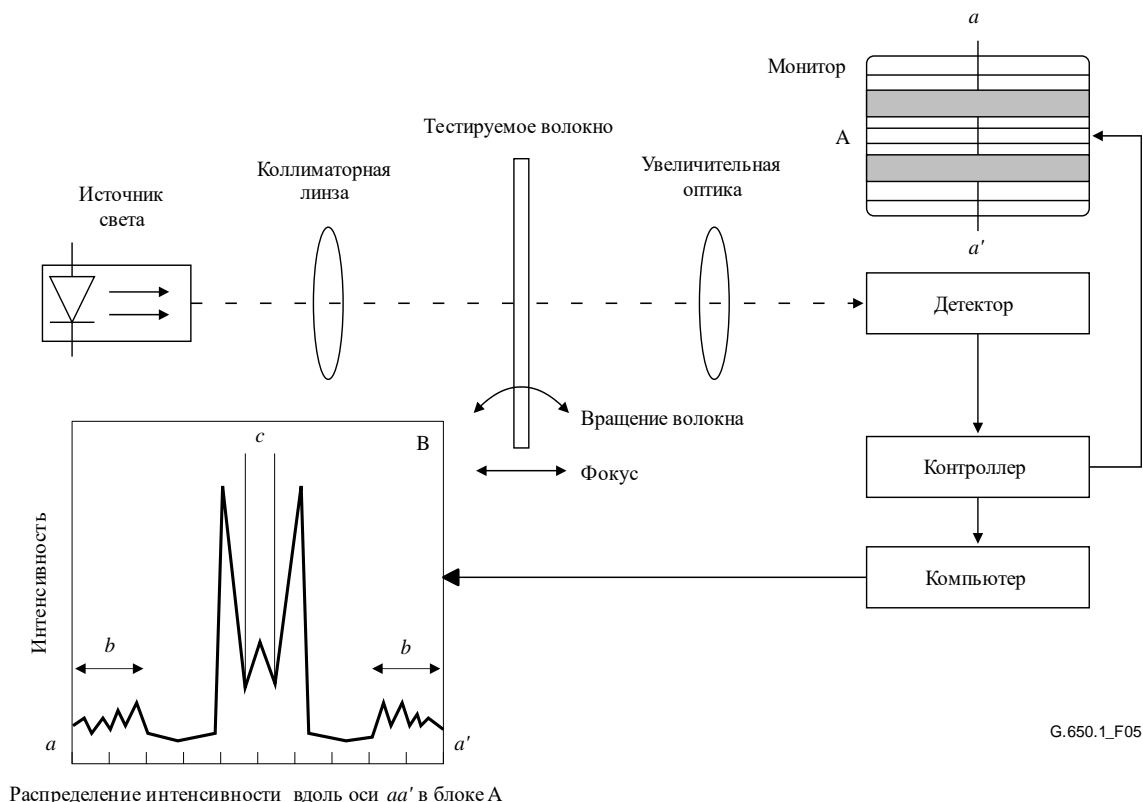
a

Монитор

Тестируемое волокно

A

Источник света

Коллиматорная линза

Увеличительная оптика

a′

Детектор

Вращение волокна

c

B

Фокус

Контроллер

Интенсивность

Компьютер

b

b

a

a′

G.650.1_F05

Распределение интенсивности вдоль оси aa′ в блоке A